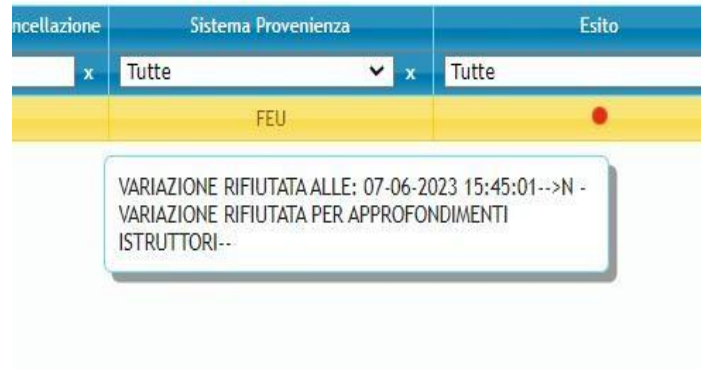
| ncellazione | Sistema Provenienza | Esito |
|---|---|---|
| x | Tutte x | Tutte |
| | FEU | |

VARIAZIONE RIFIUTATA ALLE: 07-06-2023 15:45:01-->N - VARIAZIONE RIFIUTATA PER APPROFONDIMENTI ISTRUTTORI--